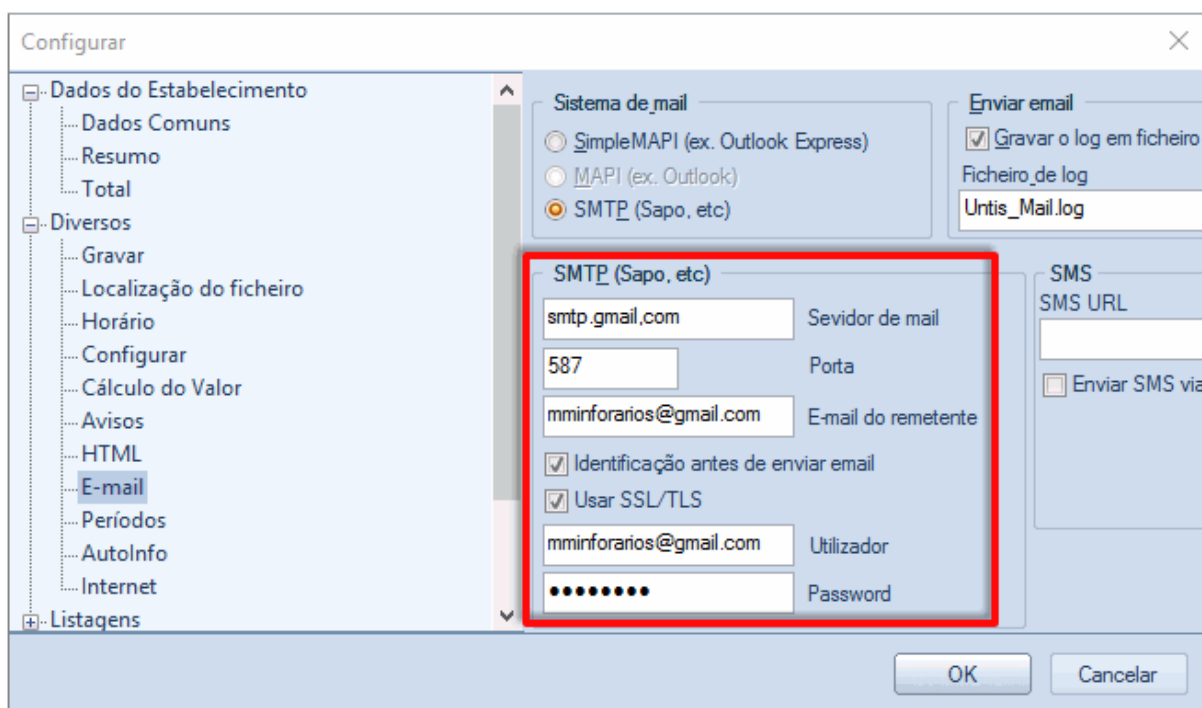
Configurar

Dados do Estabelecimento
Dados Comuns
Resumo
Total
Diversos
Gravar
Localização do ficheiro
Horário
Configurar
Cálculo do Valor
Avisos
HTML
E-mail
Períodos
AutoInfo
Internet
Listagens

Sistema de mail
SimpleMAPI (ex. Outlook Express)
MAPI (ex. Outlook)
SMTP (Sapo, etc)

Enviar email
Gravar o log em ficheiro
Ficheiro de log
Untis_Mail.log

SMTP (Sapo, etc)
smtp.gmail,com
Sevidor de mail
587
Porta
mminforarios@gmail.com
E-mail do remetente
Identificação antes de enviar email
Usar SSL/TLS
mminforarios@gmail.com
Utilizador
•••••••••
Password

SMS
SMS URL
Enviar SMS via

OK
Cancelar